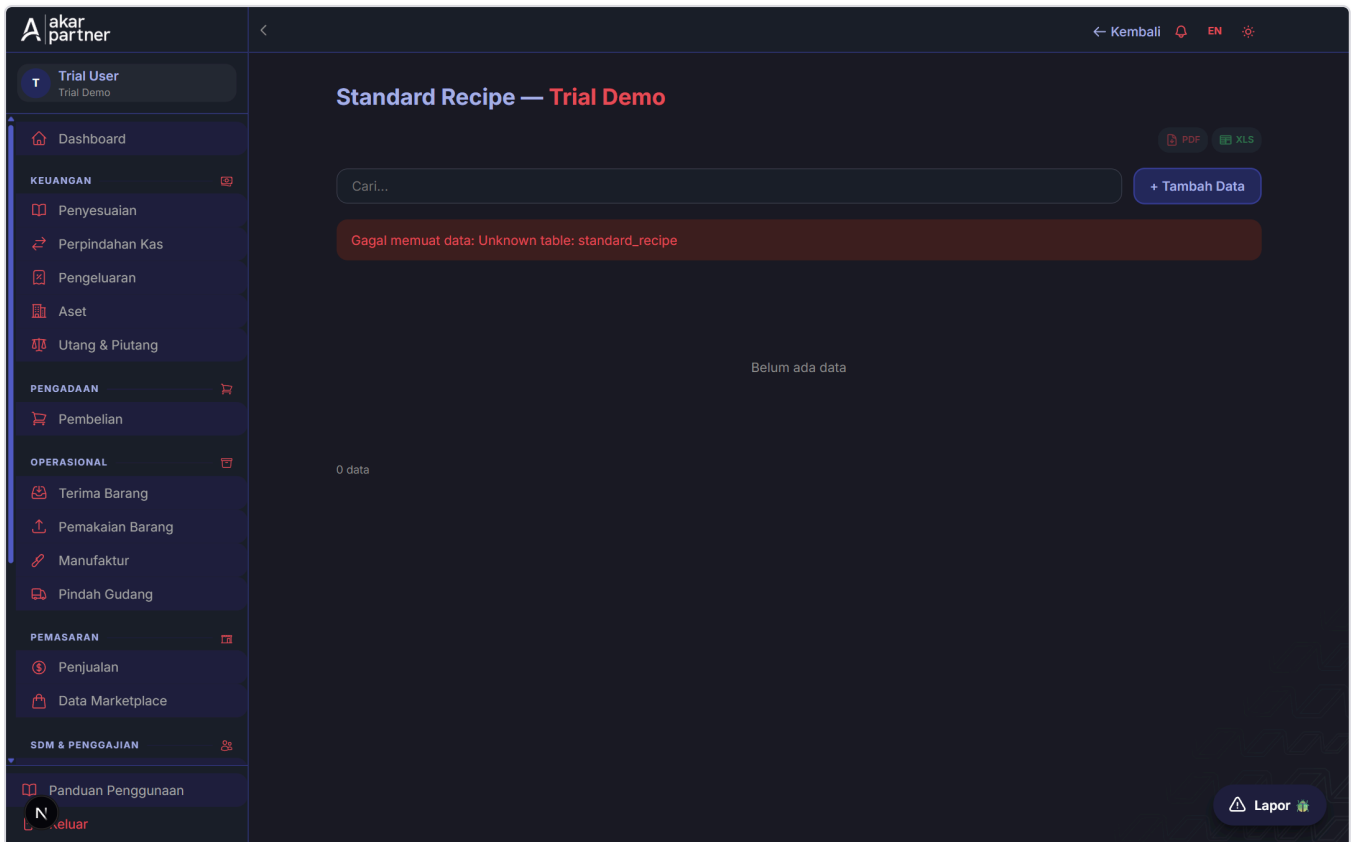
akar partner

T Trial User
Trial Demo

Dashboard

KEUANGAN
Penyesuaian
Perpindahan Kas
Pengeluaran
Aset
Utang & Piutang

PENGADAAN
Pembelian

OPERASIONAL
Terima Barang
Pemakaian Barang
Manufaktur
Pindah Gudang

PEMASARAN
Penjualan
Data Marketplace

SDM & PENGGAJIAN

Panduan Penggunaan
N Keluar

← Kembali EN

Standard Recipe — Trial Demo

PDF XLS

Cari...

+ Tambah Data

Gagal memuat data: Unknown table: standard_recipe

Belum ada data

0 data

Lapor